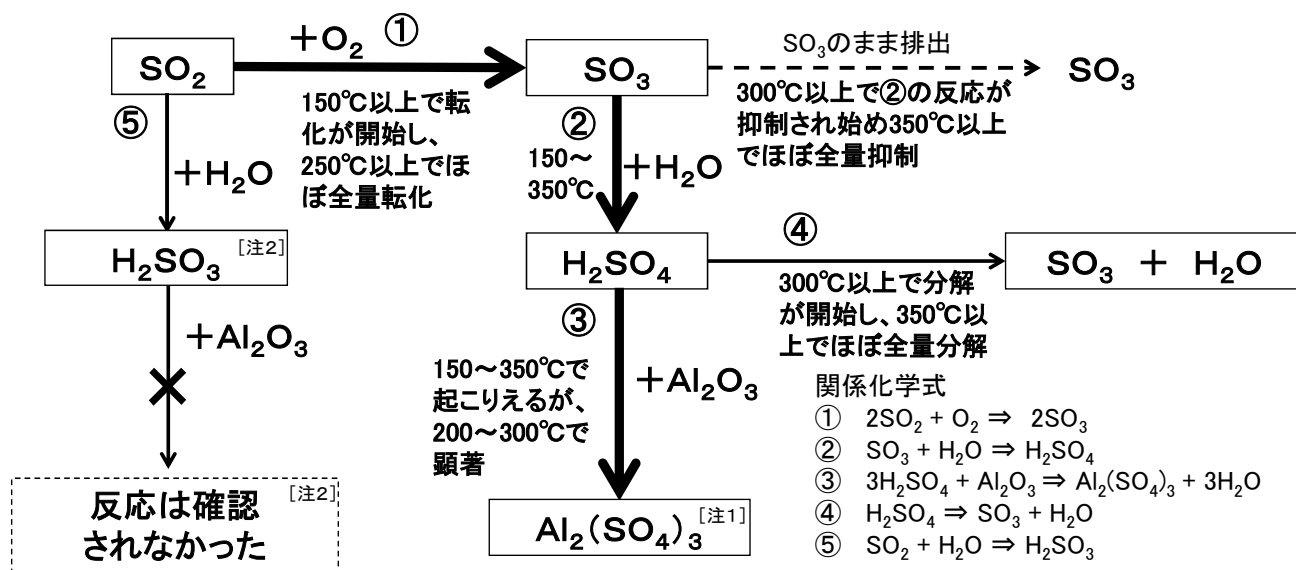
$SO_2$

$+O_2$ ①

150℃以上で転化が開始し、250℃以上でほぼ全量転化

$SO_3$

$SO_3$のまま排出

300℃以上で②の反応が抑制され始め350℃以上でほぼ全量抑制

$SO_3$

⑤

$+H_2O$

$H_2SO_3$ [注2]

$+Al_2O_3$

×

反応は確認されなかった [注2]

②

150～350℃

$+H_2O$

$H_2SO_4$

④

300℃以上で分解が開始し、350℃以上でほぼ全量分解

$SO_3$ ＋ $H_2O$

③

150～350℃で起こりえるが、200～300℃で顕著

$+Al_2O_3$

$Al_2(SO_4)_3$ [注1]

関係化学式
① $2SO_2 + O_2 \Rightarrow 2SO_3$
② $SO_3 + H_2O \Rightarrow H_2SO_4$
③ $3H_2SO_4 + Al_2O_3 \Rightarrow Al_2(SO_4)_3 + 3H_2O$
④ $H_2SO_4 \Rightarrow SO_3 + H_2O$
⑤ $SO_2 + H_2O \Rightarrow H_2SO_3$